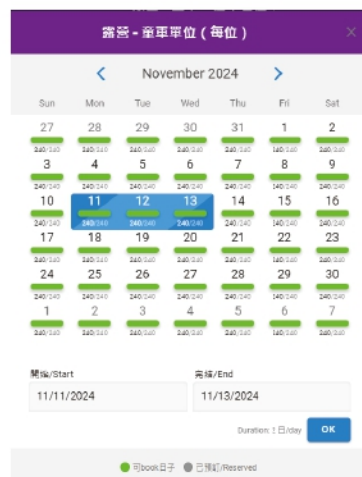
露營 - 童軍單位（每位）

×

November 2024

| Sun | Mon | Tue | Wed | Thu | Fri | Sat |
|---|---|---|---|---|---|---|
| 27 240/240 | 28 240/240 | 29 240/240 | 30 240/240 | 31 240/240 | 1 140/240 | 2 240/240 |
| 3 240/240 | 4 240/240 | 5 240/240 | 6 240/240 | 7 240/240 | 8 140/240 | 9 240/240 |
| 10 240/240 | 11 240/240 | 12 240/240 | 13 240/240 | 14 240/240 | 15 240/240 | 16 240/240 |
| 17 | 18 | 19 | 20 | 21 | 22 | 23 |
| 24 | 25 | 26 | 27 | 28 | 29 | 30 |
| 1 | 2 | 3 | 4 | 5 | 6 | 7 |

開始/Start
11/11/2024

完結/End
11/13/2024

Duration: 1 日/day

OK

可book日子 已預訂/Reserved